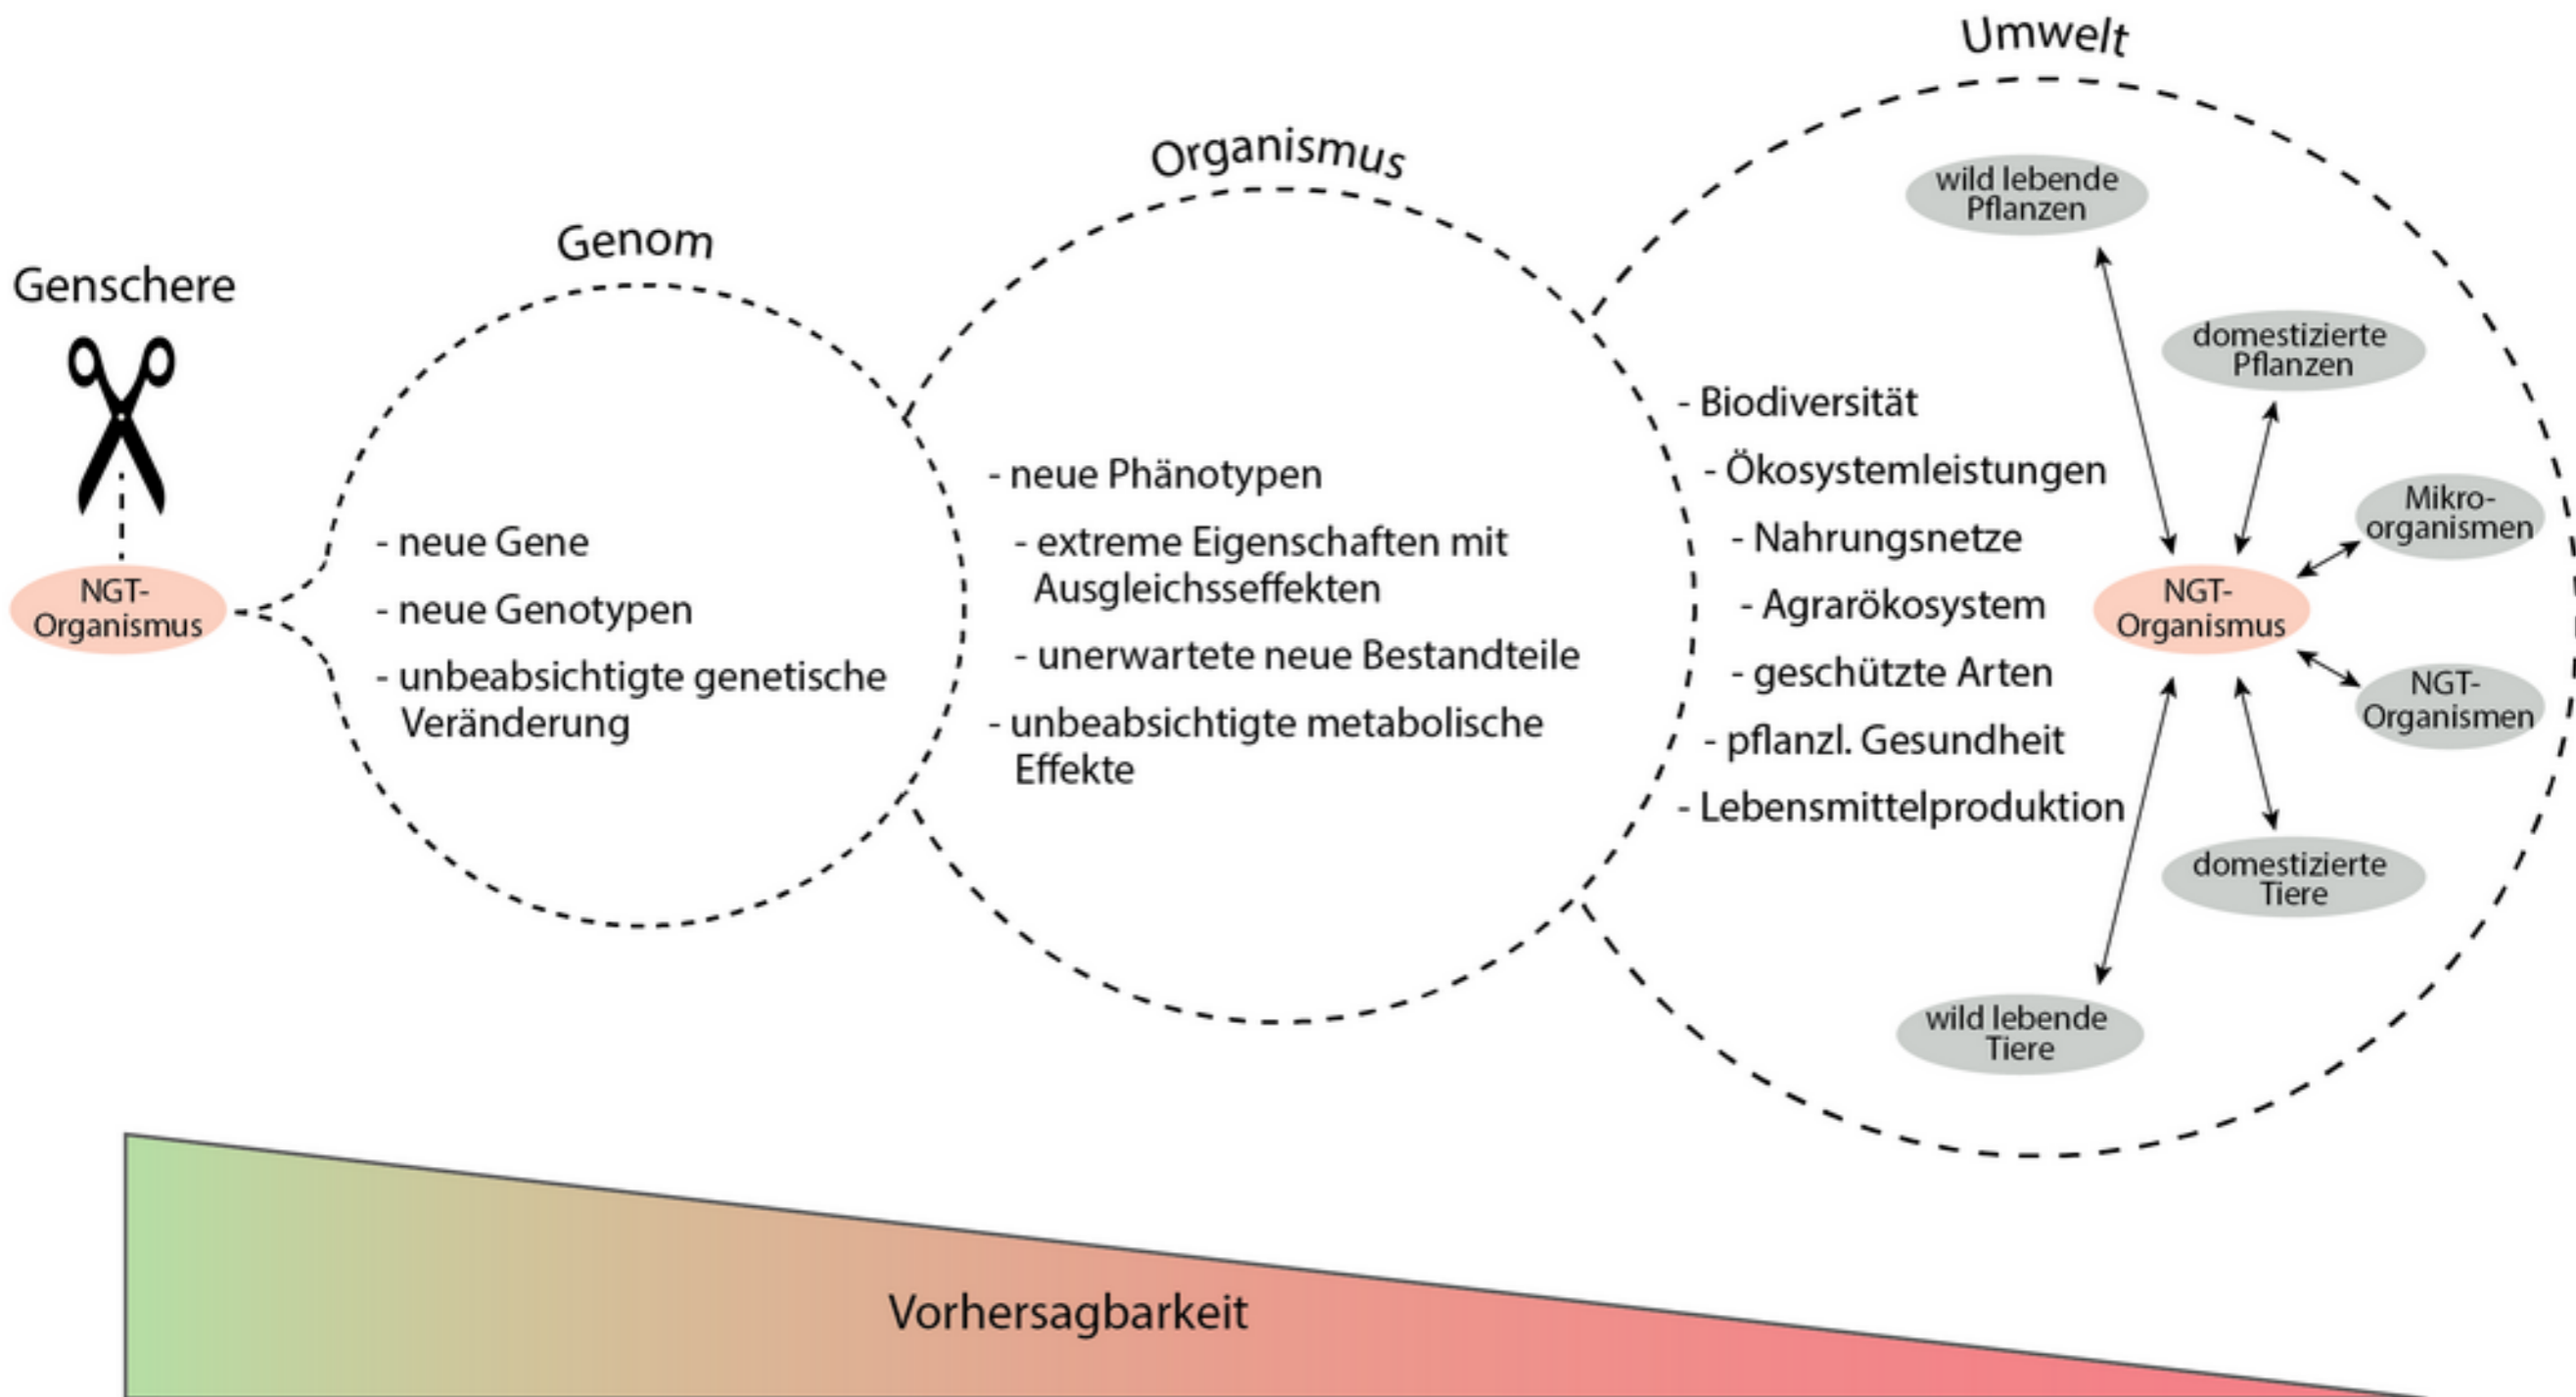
Genschere

NGT-Organismus

Genom

- neue Gene
- neue Genotypen
- unbeabsichtigte genetische Veränderung

Organismus

- neue Phänotypen
- extreme Eigenschaften mit Ausgleichsseffekten
- unerwartete neue Bestandteile
- unbeabsichtigte metabolische Effekte

Umwelt

- Biodiversität
- Ökosystemleistungen
- Nahrungsnetze
- Agrarökosystem
- geschützte Arten
- pflanzl. Gesundheit
- Lebensmittelproduktion

wild lebende Pflanzen

domestizierte Pflanzen

Mikro-organismen

NGT-Organismus

NGT-Organismen

domestizierte Tiere

wild lebende Tiere

Vorhersagbarkeit